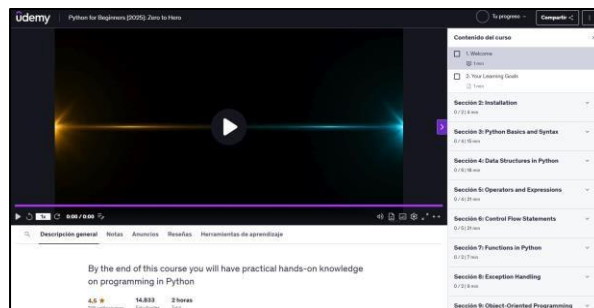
udemy | Python for Beginners (2025): Zero to Hero

Tu progreso

Compartir

Contenido del curso

1. Welcome

1 min

2. Your Learning Goals

1 min

Sección 2: Installation

0 / 2 | 4 min

Sección 3: Python Basics and Syntax

0 / 4 | 15 min

Sección 4: Data Structures in Python

0 / 6 | 18 min

Sección 5: Operators and Expressions

0 / 4 | 21 min

Sección 6: Control Flow Statements

0 / 5 | 21 min

Sección 7: Functions in Python

0 / 2 | 7 min

Sección 8: Exception Handling

0 / 2 | 8 min

Sección 9: Object-Oriented Programming

1x

0:00 / 0:00

Descripción general   Notas   Anuncios   Reseñas   Herramientas de aprendizaje

By the end of this course you will have practical hands-on knowledge on programming in Python

4,6 ★   14.833   2 horas

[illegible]   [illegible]   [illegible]